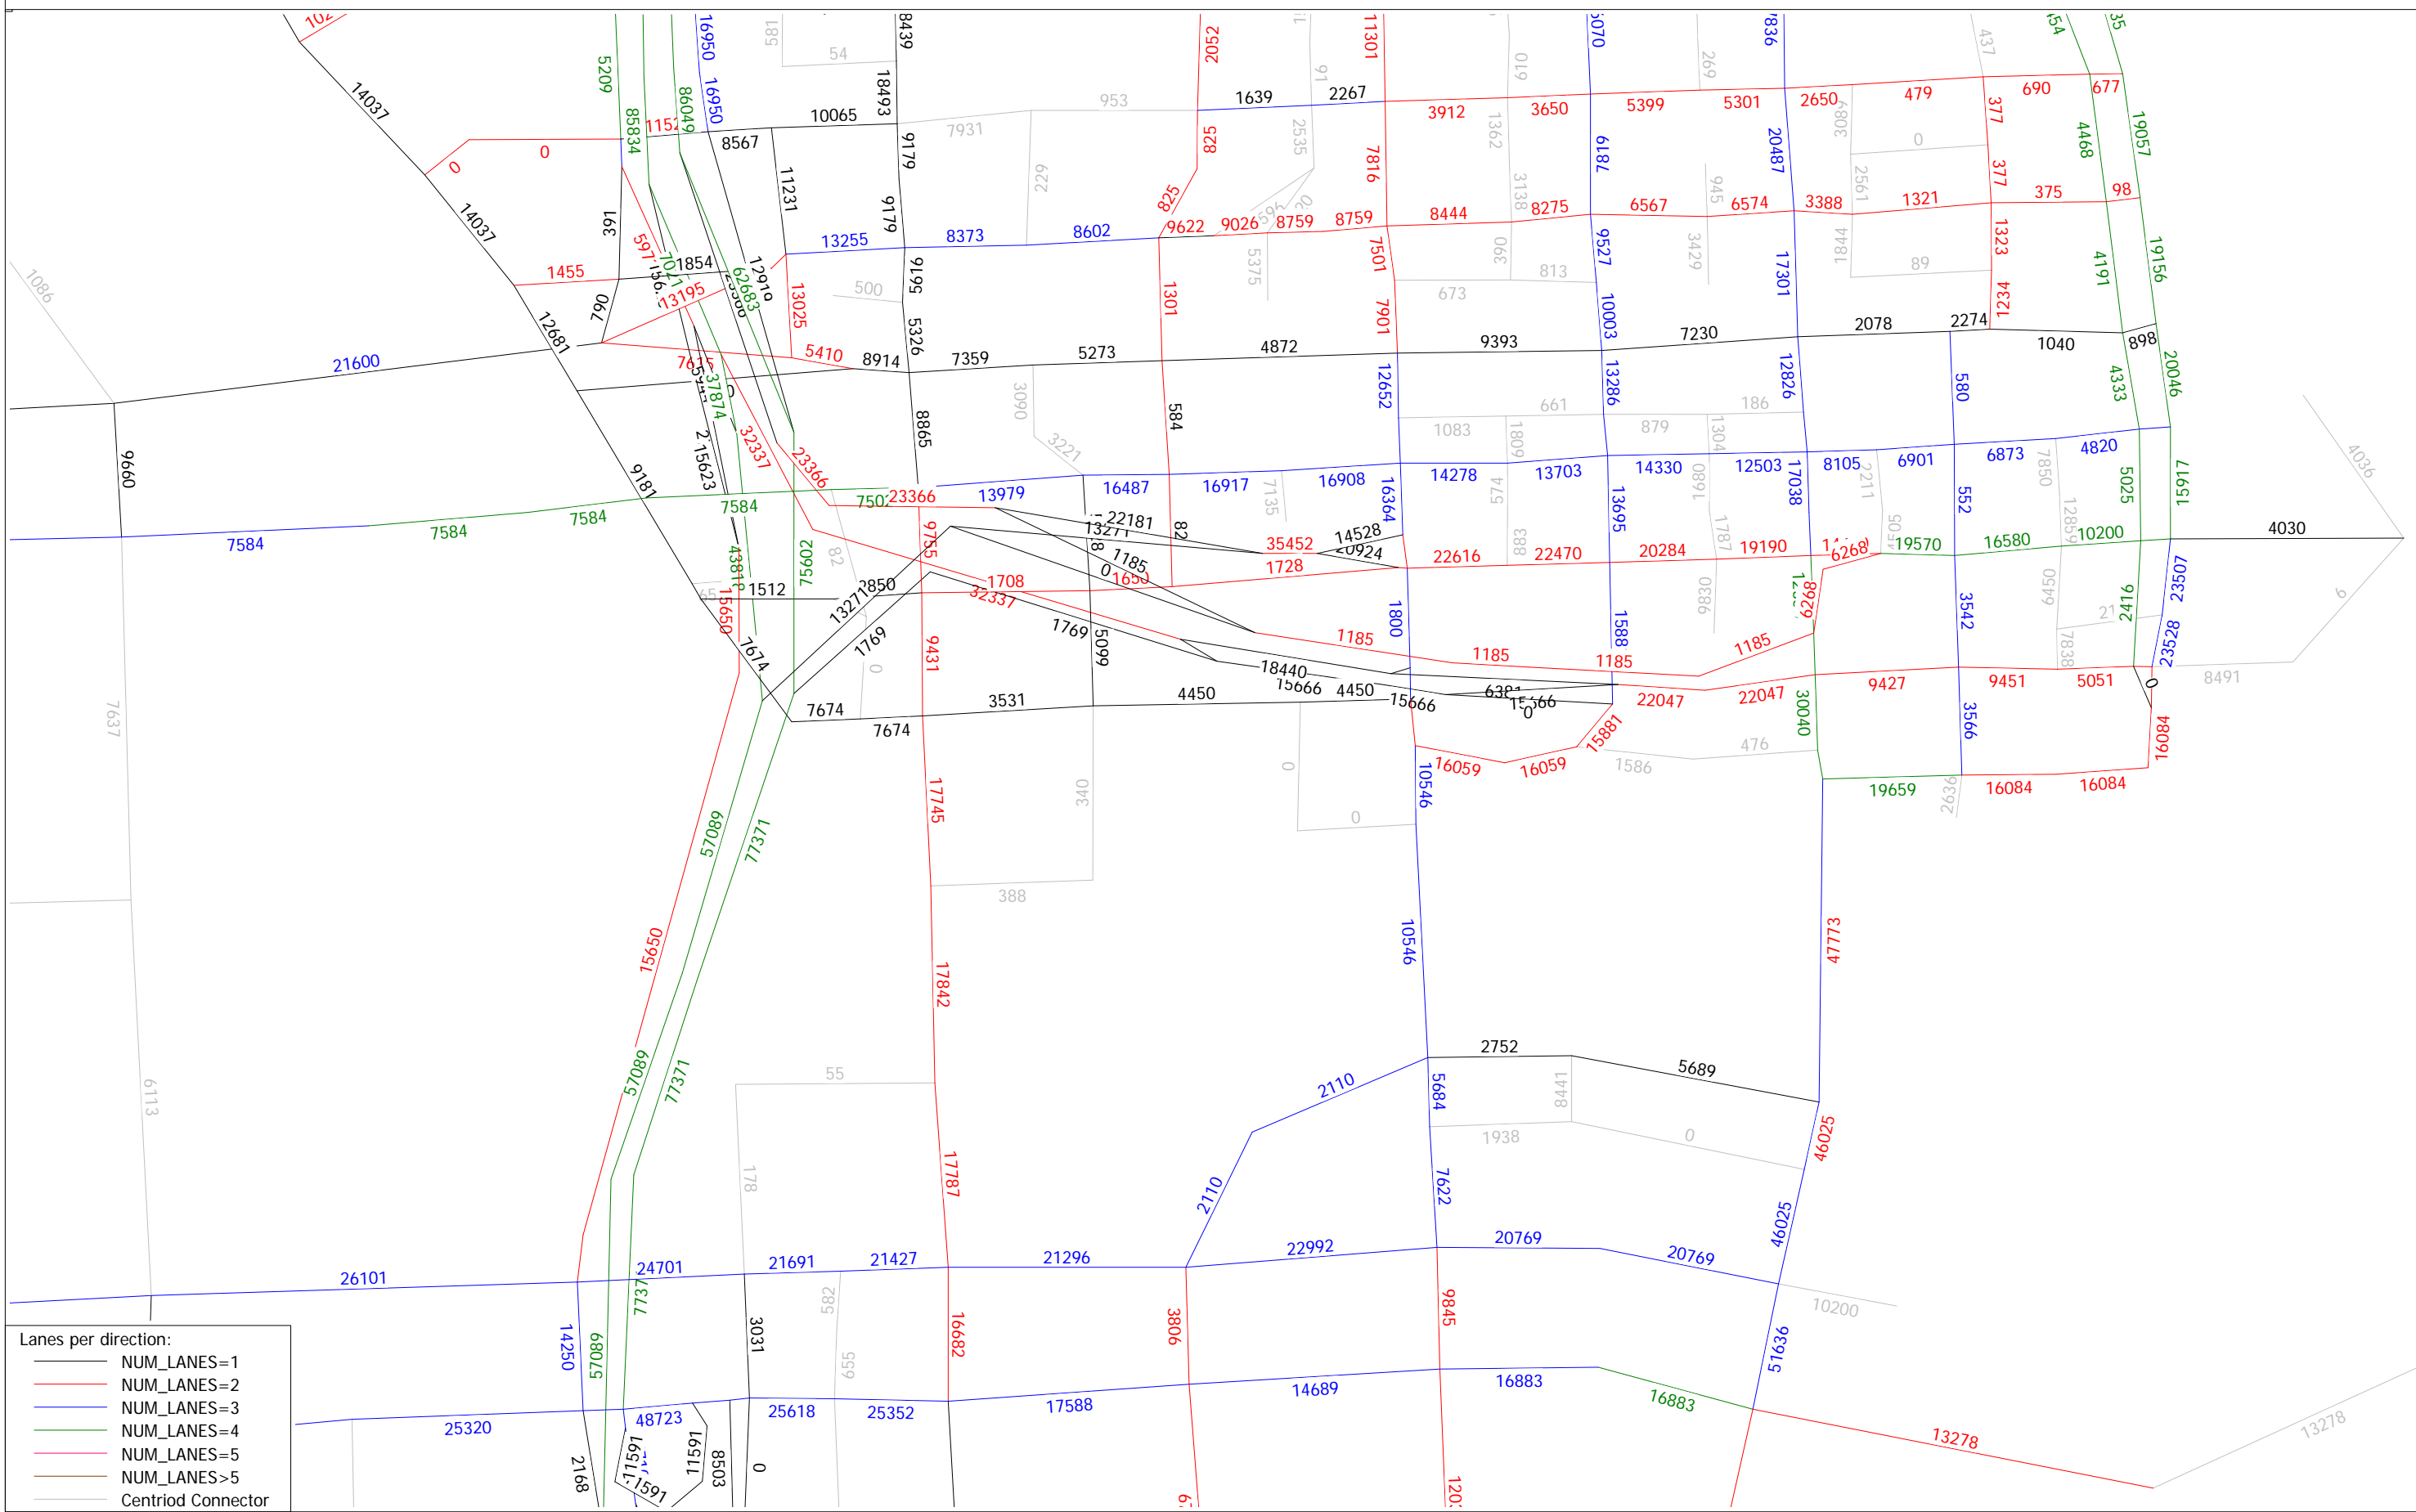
14037
14037
12681
9181
0
0
1455
21600
9660
7584
7584
7584
7584
7637
6113
26101
25320
2168
391
790
5209
85834
1151
8649
16950
16950
8567
10065
11231
18493
8439
9179
9179
9619
5326
8865
581
54
7931
953
229
1639
2267
2052
825
825
13255
8373
8602
9622
9026
8759
8759
8444
3912
3650
5399
5301
2650
479
690
677
11301
7816
7501
7901
1301
584
13025
5410
8914
7359
5273
4872
9393
7230
2078
2274
1040
898
4030
1854
13195
7674
37874
32337
23366
15623
7502
23366
13979
16487
16917
16908
14278
13703
14330
12503
8105
6901
6873
4820
22181
13271
1185
0
1650
35452
14528
20924
1728
22616
22470
20284
19190
6268
19570
16580
10200
1708
32337
1512
1850
13271
1769
1769
5099
1185
1185
1185
1185
18440
15666
4450
15666
6381
15666
0
22047
22047
9427
9451
5051
0
7674
7674
3531
4450
15650
9431
9755
43818
75602
1674
57089
77371
15650
57089
77371
17745
17842
17787
16682
14250
57089
24701
21691
21427
21296
22992
20769
20769
10200
48723
11591
11591
8503
0
25618
25352
17588
14689
16883
16883
13278
13278
3031
3806
9845
2110
2110
2752
5689
5684
7622
10546
10546
47773
46025
46025
51636
16059
16059
15881
1586
476
19659
16084
16084
30040
3566
3542
552
580
1800
1588
12652
16364
13286
13695
12826
17038
10003
9527
6187
20487
17301
2416
23507
23528
15917
20046
4333
4191
4468
19057
19156
377
377
375
98
1323
1234
3388
1321
6567
6574
8275
1362
3138
2535
3089
2561
1844
89
0
813
673
661
186
1083
879
1809
1304
7850
5025
12859
6450
7838
8491
4036
1086
9
388
340
0
0
55
178
582
655
1938
0
8441
3090
3221
7135
574
883
1680
1787
6830
269
437
945
3429
390
5375
619
5070
7836
954
35
16
Lanes per direction:
NUM_LANES=1
NUM_LANES=2
NUM_LANES=3
NUM_LANES=4
NUM_LANES=5
NUM_LANES>5
Centriod Connector